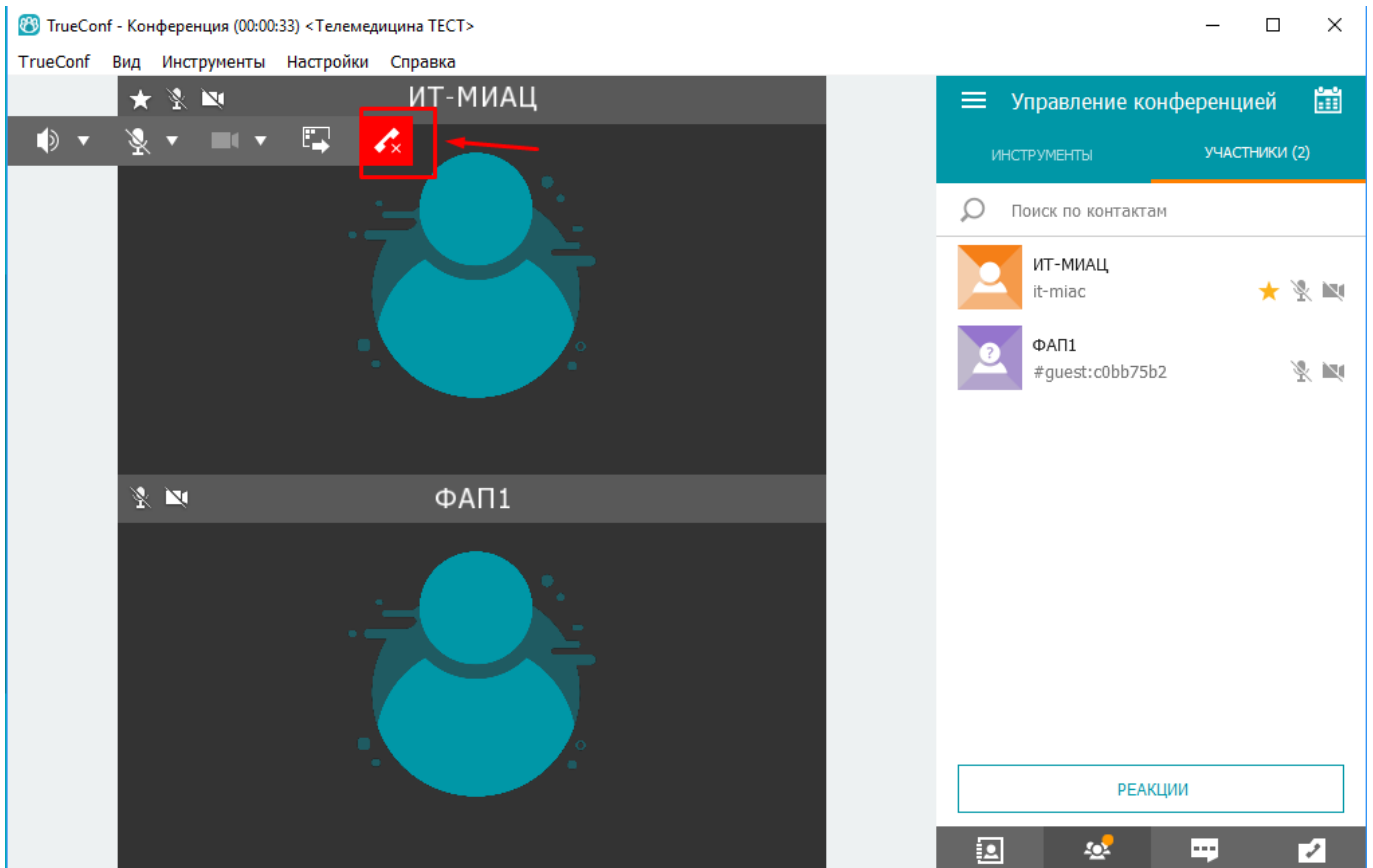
TrueConf - Конференция (00:00:33) <Телемедицина ТЕСТ>

TrueConf Вид Инструменты Настройки Справка

ИТ-МИАЦ

ФАП1

Управление конференцией

ИНСТРУМЕНТЫ

УЧАСТНИКИ (2)

Поиск по контактам

ИТ-МИАЦ
it-miac

ФАП1
#guest:c0bb75b2

РЕАКЦИИ